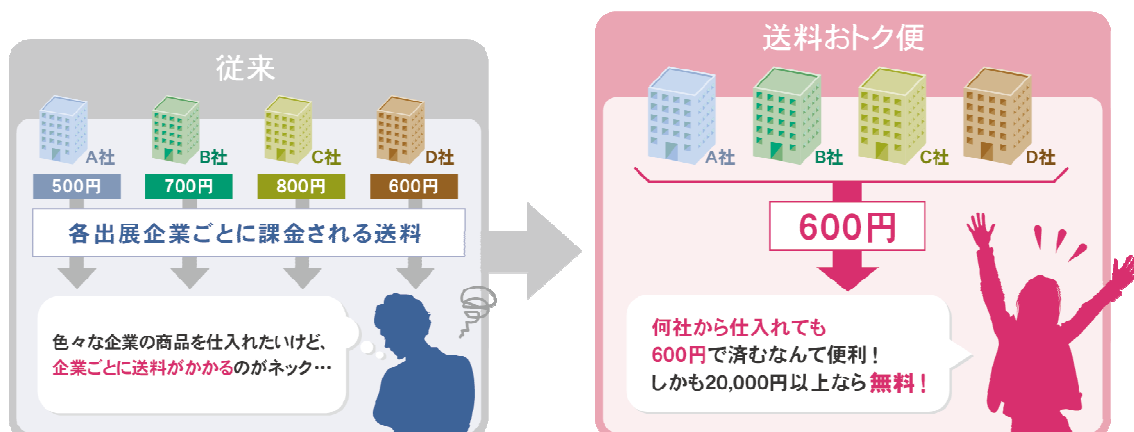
従来

A社
500円

B社
700円

C社
800円

D社
600円

各出展企業ごとに課金される送料

色々な企業の商品を仕入れたいけど、企業ごとに送料がかかるのがネック…

送料おトク便

A社

B社

C社

D社

600円

何社から仕入れても
600円で済むなんて便利！
しかも20,000円以上なら無料！